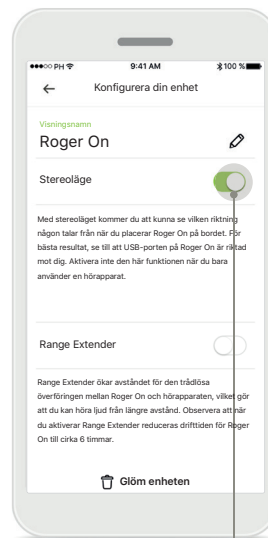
●●●○○ PH 9:41 AM 100 %

Konfigurera din enhet

Visningsnamn

Roger On

Stereoläge

Med stereoläget kommer du att kunna se vilken riktning någon talar från när du placerar Roger On på bordet. För bästa resultat, se till att USB-porten på Roger On är riktad mot dig. Aktivera inte den här funktionen när du bara använder en hörapparat.

Range Extender

Range Extender ökar avståndet för den trådlösa överföringen mellan Roger On och hörapparaten, vilket gör att du kan höra ljud från längre avstånd. Observera att när du aktiverar Range Extender reduceras drifttiden för Roger On till cirka 6 timmar.

Glöm enheten